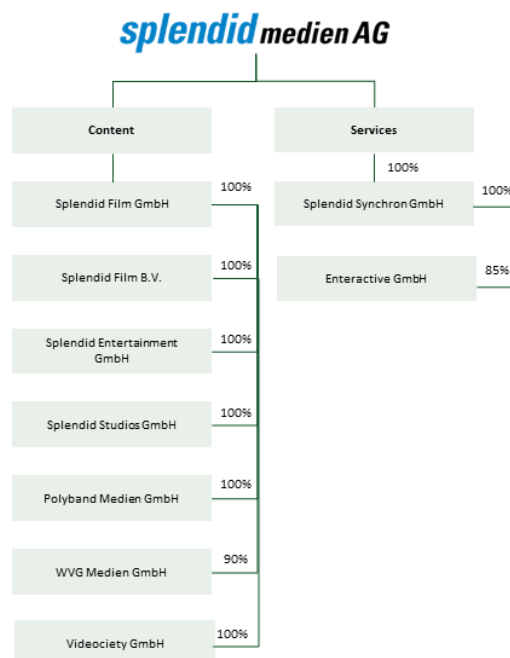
splendid medien AG

Content

Services

100%

Splendid Film GmbH

100%

Splendid Synchron GmbH

100%

Splendid Film B.V.

100%

Enteractive GmbH

85%

Splendid Entertainment GmbH

100%

Splendid Studios GmbH

100%

Polyband Medien GmbH

100%

WVG Medien GmbH

90%

Videociety GmbH

100%